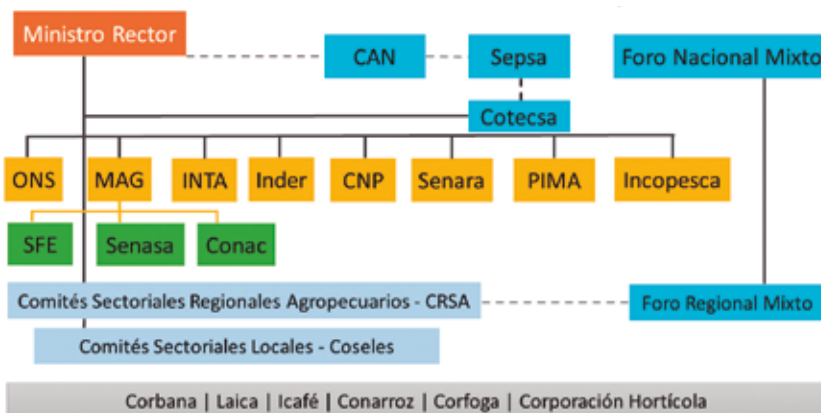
Ministro Rector

CAN

Sepsa

Foro Nacional Mixto

Cotecsa

ONS

MAG

INTA

Inder

CNP

Senara

PIMA

Incopesca

SFE

Senasa

Conac

Comités Sectoriales Regionales Agropecuarios - CRSA

Foro Regional Mixto

Comités Sectoriales Locales - Coseles

Corbana | Laica | Icafé | Conarroz | Corfoga | Corporación Hortícola